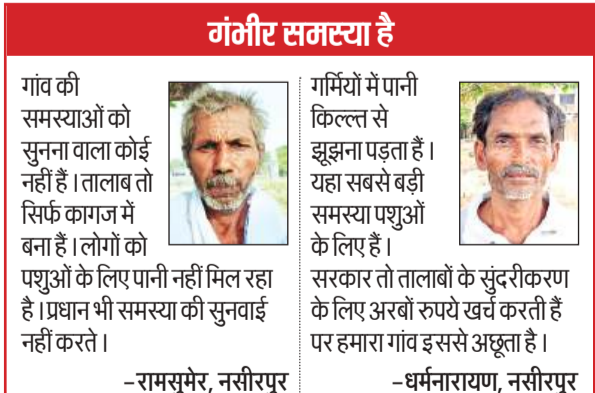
गंभीर समस्या है

गांव की समस्याओं को सुनना वाला कोई नहीं हैं। तालाब तो सिर्फ कागज में बना हैं। लोगों को पशुओं के लिए पानी नहीं मिल रहा है। प्रधान भी समस्या की सुनवाई नहीं करते।

–रामसुमेर, नसीरपुर

गर्मियों में पानी किल्ल्त से झूझना पड़ता हैं। यहा सबसे बड़ी समस्या पशुओं के लिए हैं। सरकार तो तालाबों के सुंदरीकरण के लिए अरबों रुपये खर्च करती हैं पर हमारा गांव इससे अछूता है।

–धर्मनारायण, नसीरपुर